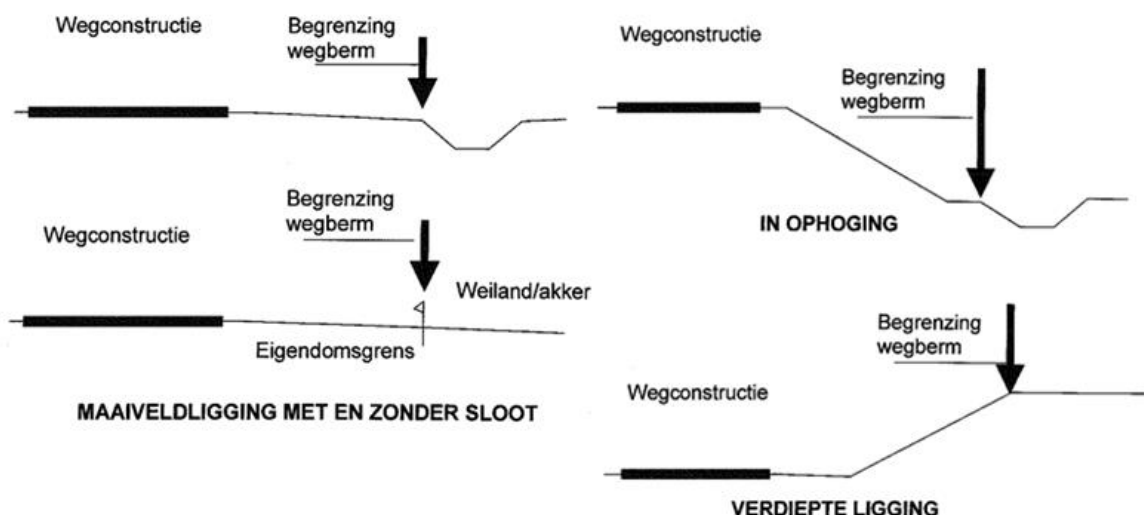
Wegconstructie

Begrenzing wegberm

Begrenzing wegberm

Wegconstructie

Weiland/akker

Eigendomsgrens

MAAIVELDLIGGING MET EN ZONDER SLOOT

Wegconstructie

Begrenzing wegberm

IN OPHOGING

Begrenzing wegberm

Wegconstructie

VERDIEPTE LIGGING